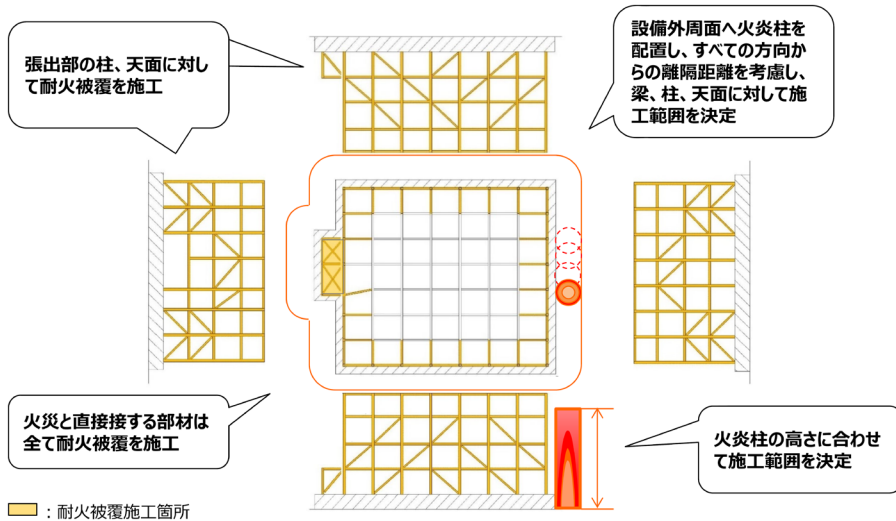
張出部の柱、天面に対して耐火被覆を施工

設備外周面へ火炎柱を配置し、すべての方向からの離隔距離を考慮し、梁、柱、天面に対して施工範囲を決定

火災と直接接する部材は全て耐火被覆を施工

火炎柱の高さに合わせて施工範囲を決定

：耐火被覆施工箇所